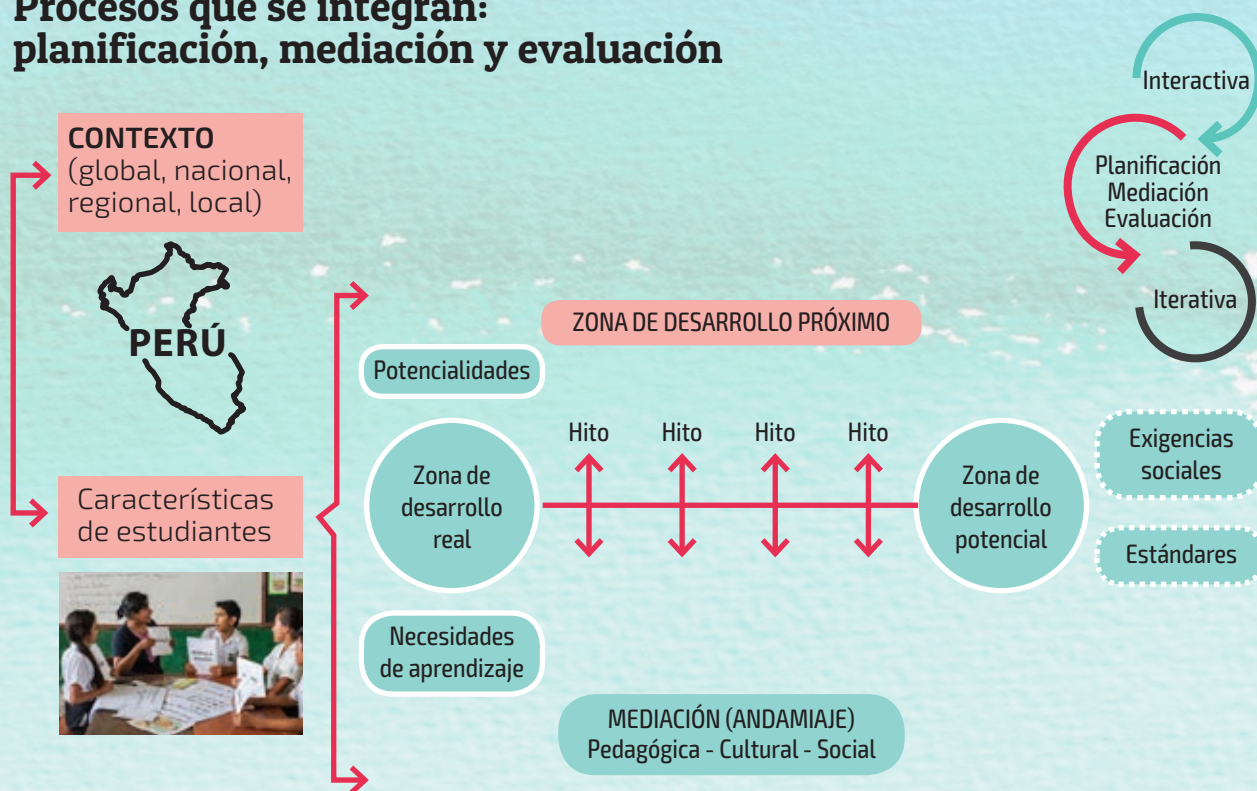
Procesos que se integran:
planificación, mediación y evaluación

Interactiva

Planificación
Mediación
Evaluación

Iterativa

CONTEXTO
(global, nacional, regional, local)

PERÚ

Características de estudiantes

ZONA DE DESARROLLO PRÓXIMO

Potencialidades

Hito Hito Hito Hito

Zona de desarrollo real

Zona de desarrollo potencial

Exigencias sociales

Estándares

Necesidades de aprendizaje

MEDIACIÓN (ANDAMIAJE)
Pedagógica - Cultural - Social